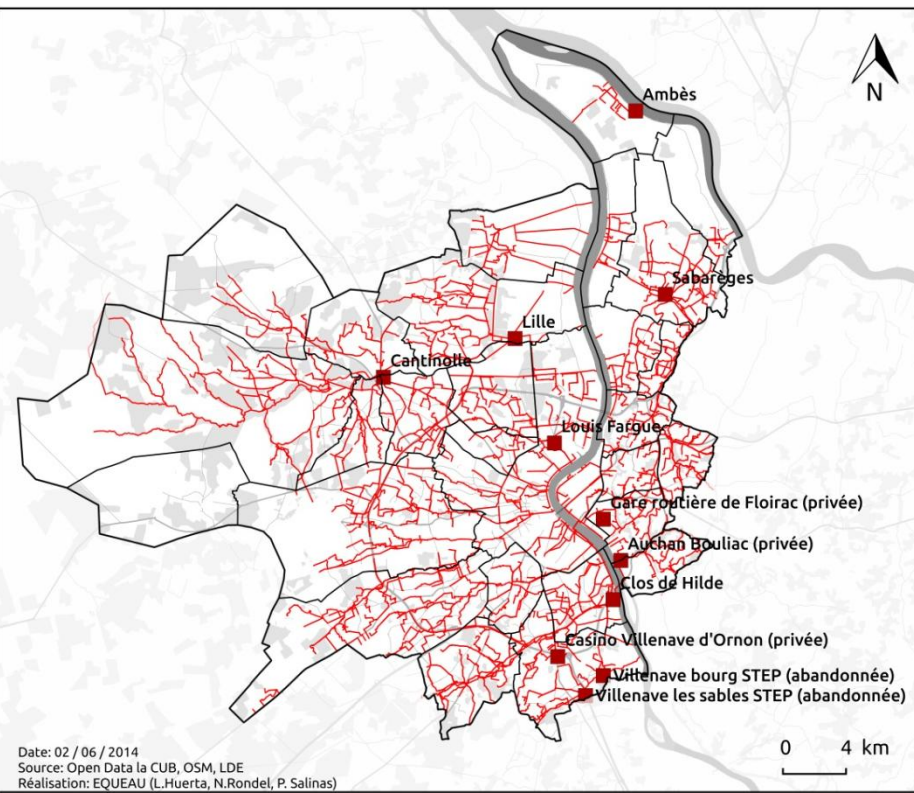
N

Ambès

Sabarèges

Lille

Cantinolle

Louis Fargue

Gare routière de Floirac (privée)

Auchan Bouliac (privée)

Clos de Hilde

Casino Villenave d'Ornon (privée)

Villenave bourg STEP (abandonnée)

Villenave les sables STEP (abandonnée)

Date: 02 / 06 / 2014
Source: Open Data la CUB, OSM, LDE
Réalisation: EQUEAU (L.Huerta, N.Rondel, P. Salinas)

0 4 km